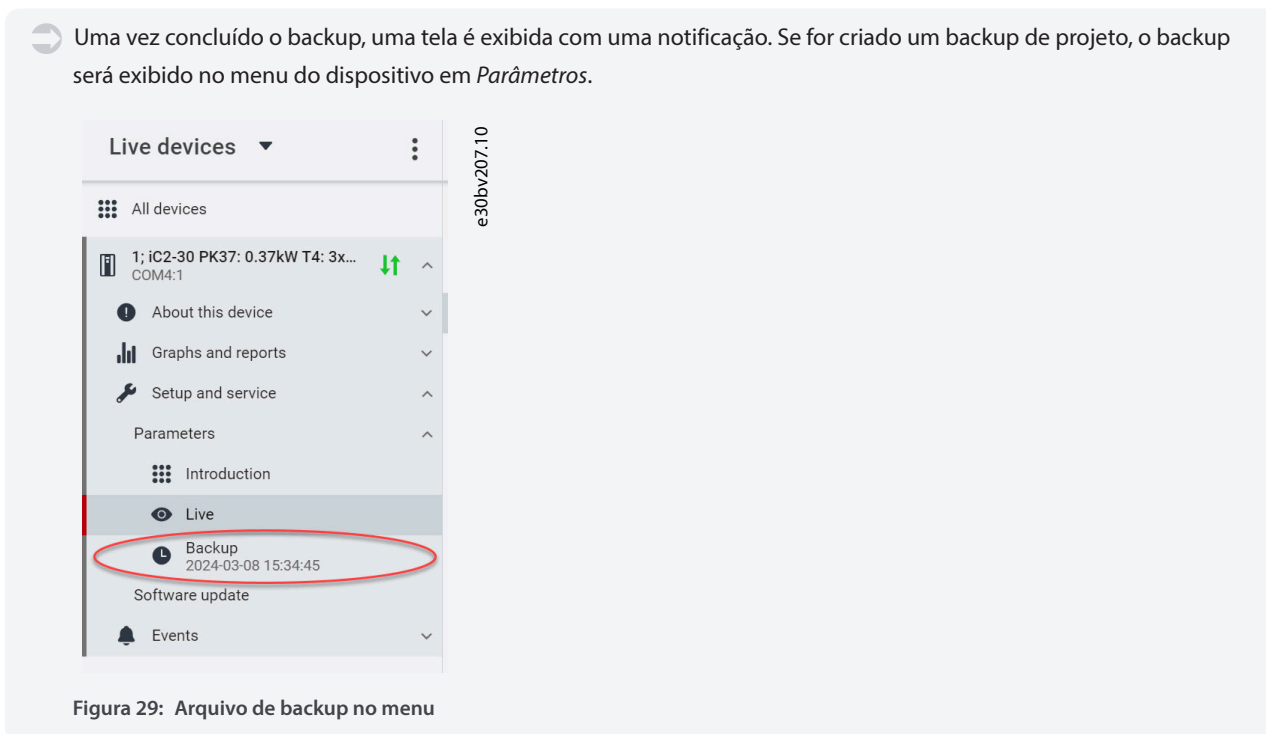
Uma vez concluído o backup, uma tela é exibida com uma notificação. Se for criado um backup de projeto, o backup será exibido no menu do dispositivo em *Parâmetros*.

Live devices

All devices

1; iC2-30 PK37: 0.37kW T4: 3x...
COM4:1

About this device

Graphs and reports

Setup and service

Parameters

Introduction

Live

Backup
2024-03-08 15:34:45

Software update

Events

e30bv207.10

**Figura 29: Arquivo de backup no menu**